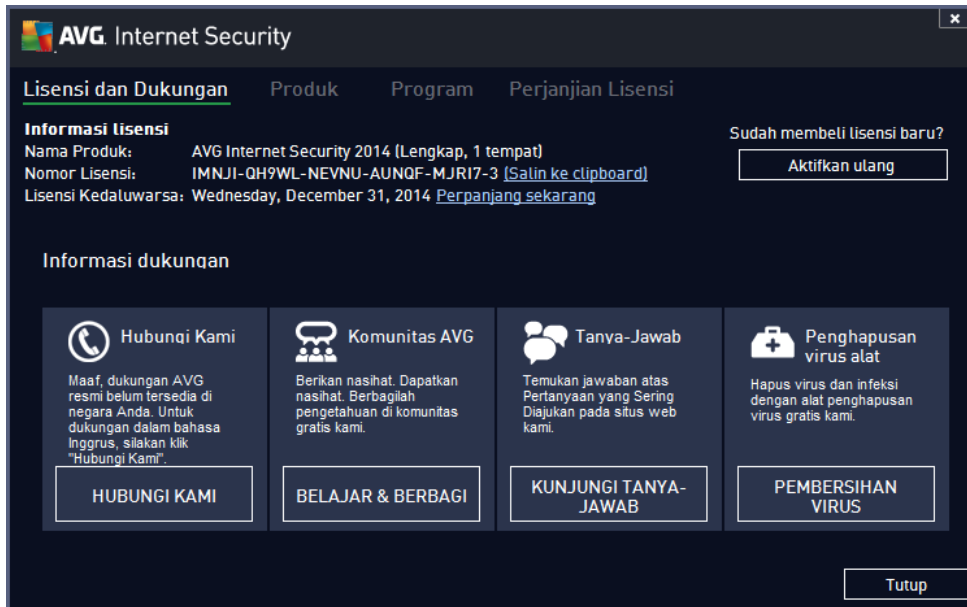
AVG. Internet Security

×

Lisensi dan Dukungan   Produk   Program   Perjanjian Lisensi

Informasi lisensi
Nama Produk: AVG Internet Security 2014 (Lengkap, 1 tempat)
Nomor Lisensi: IMNJI-QH9WL-NEVNU-AUNQF-MJRI7-3 (Salin ke clipboard)
Lisensi Kedaluwarsa: Wednesday, December 31, 2014 Perpanjang sekarang

Sudah membeli lisensi baru?
Aktifkan ulang

Informasi dukungan

Hubungi Kami
Maaf, dukungan AVG resmi belum tersedia di negara Anda. Untuk dukungan dalam bahasa Inggrus, silakan klik "Hubungi Kami".
HUBUNGI KAMI

Komunitas AVG
Berikan nasihat. Dapatkan nasihat. Berbagilah pengetahuan di komunitas gratis kami.
BELAJAR & BERBAGI

Tanya-Jawab
Temukan jawaban atas Pertanyaan yang Sering Diajukan pada situs web kami.
KUNJUNGI TANYA-JAWAB

Penghapusan virus alat
Hapus virus dan infeksi dengan alat penghapusan virus gratis kami.
PEMBERSIHAN VIRUS

Tutup